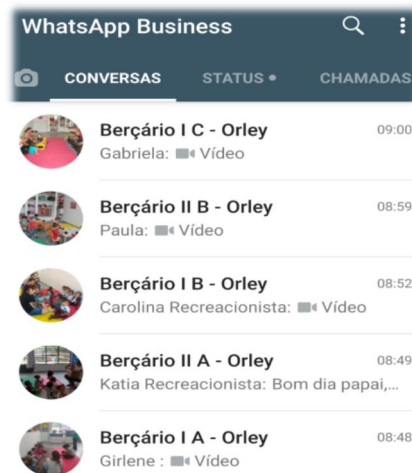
WhatsApp Business

CONVERSAS STATUS • CHAMADAS

Berçário I C - Orley 09:00
Gabriela: Vídeo

Berçário II B - Orley 08:59
Paula: Vídeo

Berçário I B - Orley 08:52
Carolina Recreacionista: Vídeo

Berçário II A - Orley 08:49
Katia Recreacionista: Bom dia papai,...

Berçário I A - Orley 08:48
Girlene : Vídeo